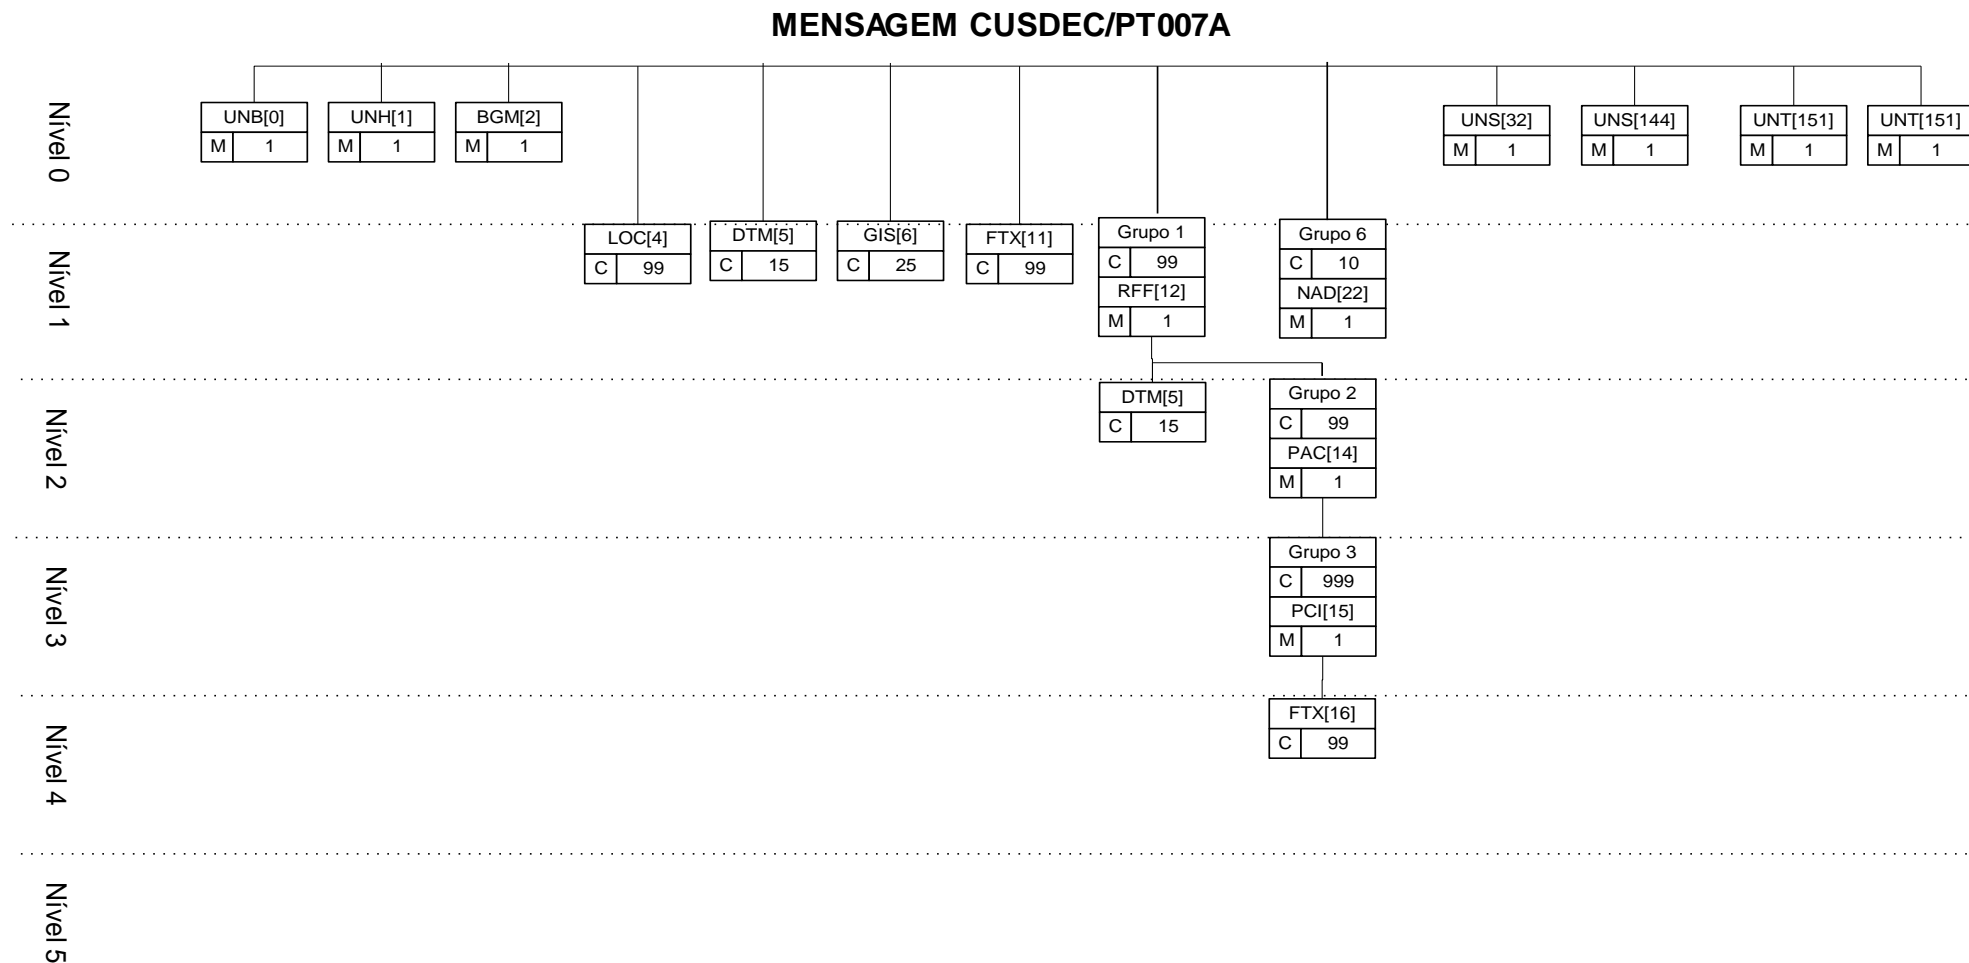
MENSAGEM CUSDEC/PT007A

Nível 0

UNB[0]
M 1

UNH[1]
M 1

BGM[2]
M 1

UNS[32]
M 1

UNS[144]
M 1

UNT[151]
M 1

UNT[151]
M 1

Nível 1

LOC[4]
C 99

DTM[5]
C 15

GIS[6]
C 25

FTX[11]
C 99

Grupo 1
C 99
RFF[12]
M 1

Grupo 6
C 10
NAD[22]
M 1

Nível 2

DTM[5]
C 15

Grupo 2
C 99
PAC[14]
M 1

Nível 3

Grupo 3
C 999
PCI[15]
M 1

Nível 4

FTX[16]
C 99

Nível 5